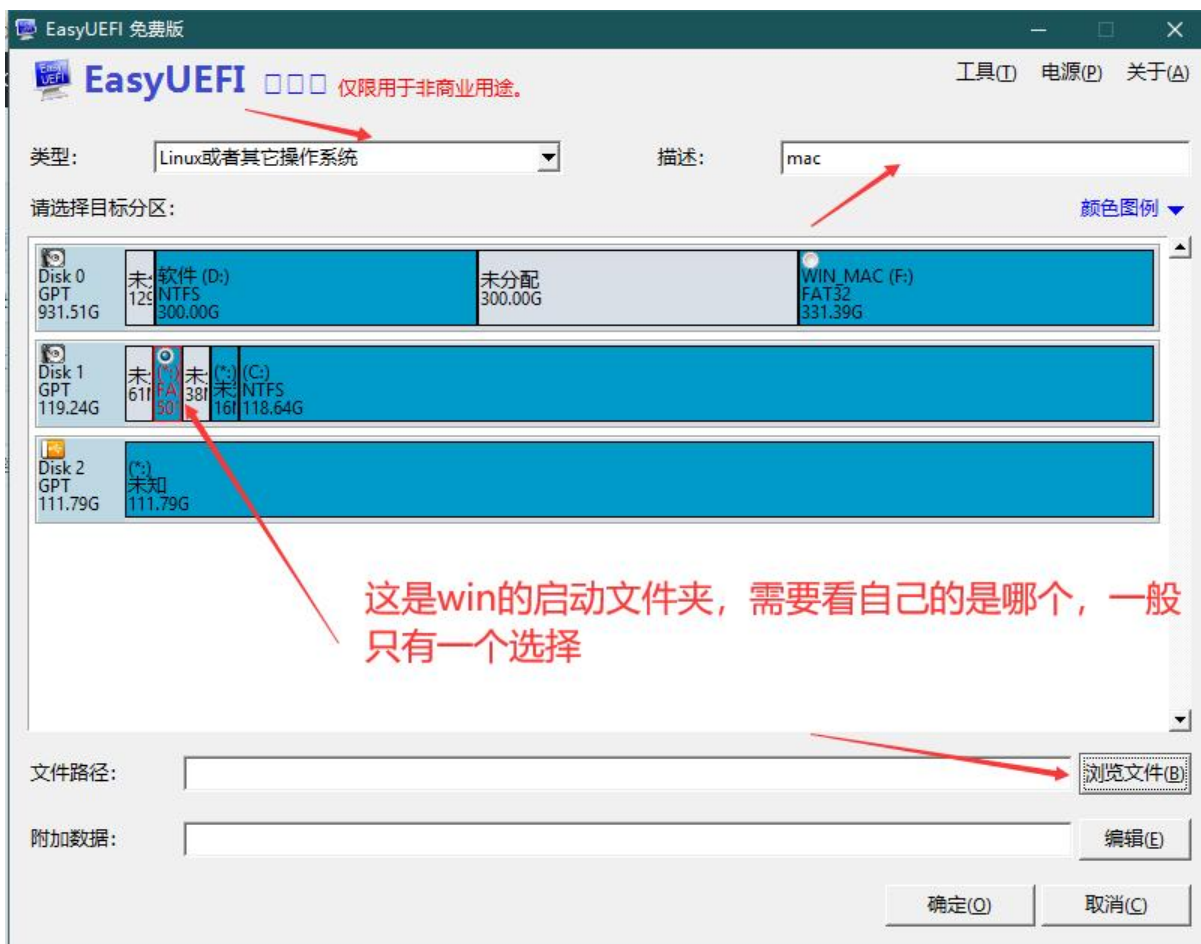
EasyUEFI 免费版

EasyUEFI □□□ 仅限用于非商业用途。

工具(T) 电源(P) 关于(A)

类型: Linux或者其它操作系统

描述: mac

请选择目标分区:

颜色图例

Disk 0
GPT
931.51G

未
129

软件 (D:)
NTFS
300.00G

未分配
300.00G

WIN_MAC (F:)
FAT32
331.39G

Disk 1
GPT
119.24G

未
61

(*:)
FA
50

未
38

(*:)
未
16

(C:)
NTFS
118.64G

Disk 2
GPT
111.79G

(*:)
未知
111.79G

这是win的启动文件夹，需要看自己的是哪个，一般只有一个选择

文件路径:

浏览文件(B)

附加数据:

编辑(E)

确定(O)

取消(C)